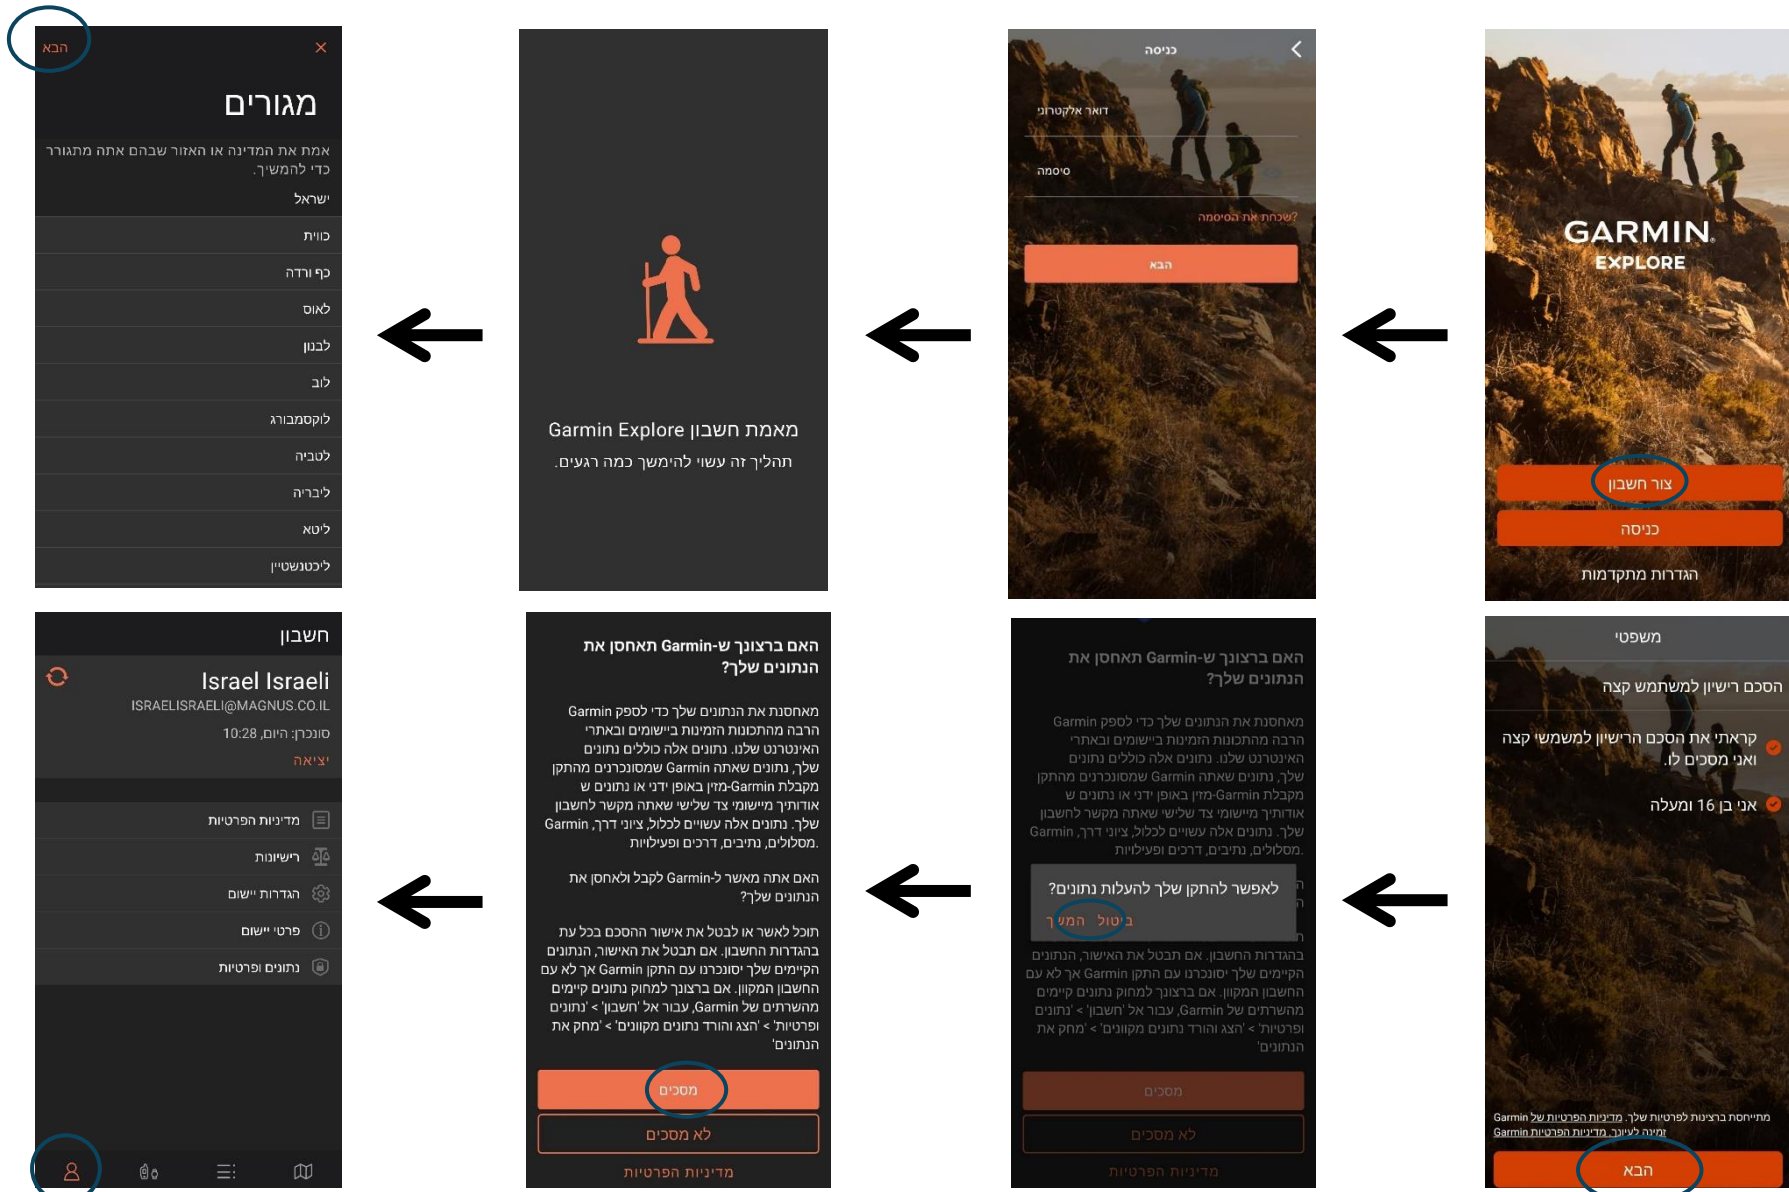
GARMIN
EXPLORE
צור חשבון
כניסה
הגדרות מתקדמות

כניסה
דואר אלקטרוני
סיסמה
שכחת את הסיסמה?
הבא

מאמת חשבון Garmin Explore
תהליך זה עשוי להימשך כמה רגעים.

הבא
מגורים
אמת את המדינה או האזור שבהם אתה מתגורר כדי להמשיך.
ישראל
כווית
כף ורדה
לאוס
לבנון
לוב
לוקסמבורג
לטביה
ליבריה
ליטא
ליכטנשטיין

משפטי
הסכם רישיון למשתמש קצה
קראתי את הסכם הרישיון למשתמש קצה ואני מסכים לו.
אני בן 16 ומעלה
מתייחס ברצינות לפרטיות שלך. מדיניות הפרטיות של Garmin
זמינה לעיונך. מדיניות הפרטיות של Garmin
הבא

האם ברצונך ש-Garmin תאחסן את הנתונים שלך?
מאחסנת את הנתונים שלך כדי לספק Garmin הרבה מהתכונות הזמינות ביישומים ובאתרי האינטרנט שלנו. נתונים אלה כוללים נתונים שלך, נתונים שאתה Garmin שמסונכרנים מהתקן מקבלת Garmin-מזין באופן ידני או נתונים ש אודותיך מיישומי צד שלישי שאתה מקשר לחשבון שלך. נתונים אלה עשויים לכלול, ציוני דרך, Garmin מסלולים, נתיבים, דרכים ופעילויות.
לאפשר להתקן שלך להעלות נתונים?
ביטול המשך
בהגדרות החשבון. אם תבטל את האישור, הנתונים הקיימים שלך יסונכרנו עם ההתקן Garmin אך לא עם החשבון המקוון. אם ברצונך למחוק נתונים קיימים מהשרתים של Garmin, עבור אל 'חשבון' > 'נתונים ופרטיות' > 'צא והורד נתונים מקוונים' > 'מחק את הנתונים'.
מסכים
לא מסכים
מדיניות פרטיות

האם ברצונך ש-Garmin תאחסן את הנתונים שלך?
מאחסנת את הנתונים שלך כדי לספק Garmin הרבה מהתכונות הזמינות ביישומים ובאתרי האינטרנט שלנו. נתונים אלה כוללים נתונים שלך, נתונים שאתה Garmin שמסונכרנים מהתקן מקבלת Garmin-מזין באופן ידני או נתונים ש אודותיך מיישומי צד שלישי שאתה מקשר לחשבון שלך. נתונים אלה עשויים לכלול, ציוני דרך, Garmin מסלולים, נתיבים, דרכים ופעילויות.
האם אתה מאשר ל-Garmin לקבל ולאחסן את הנתונים שלך?
תוכל לאשר או לבטל את אישור ההסכמה בכל עת בהגדרות החשבון. אם תבטל את האישור, הנתונים הקיימים שלך יסונכרנו עם ההתקן Garmin אך לא עם החשבון המקוון. אם ברצונך למחוק נתונים קיימים מהשרתים של Garmin, עבור אל 'חשבון' > 'נתונים ופרטיות' > 'צא והורד נתונים מקוונים' > 'מחק את הנתונים'.
מסכים
לא מסכים
מדיניות פרטיות

חשבון
Israel Israeli
ISRAELISRAELI@MAGNUS.CO.IL
סונכרן: היום, 10:28
יציאה
מדיניות פרטיות
רישיונות
הגדרות ממשק
פרטי ממשק
נתונים ופרטיות